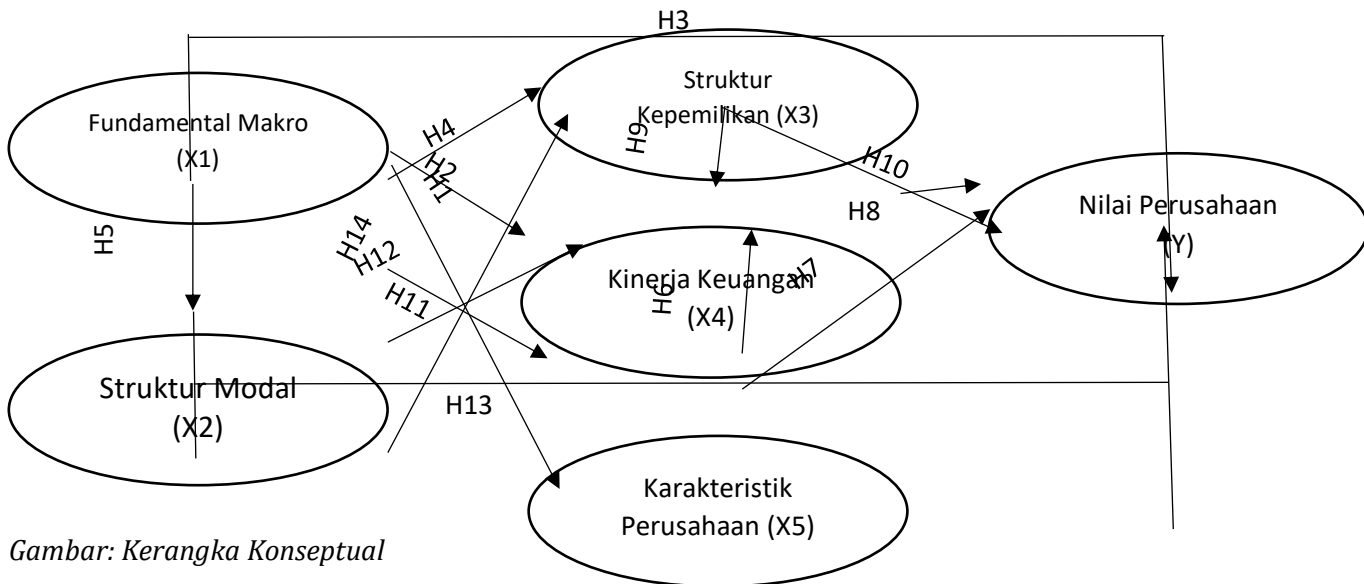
H3

Fundamental Makro (X1)

Struktur Kepemilikan (X3)

H4

H9

H2

H1

H10

Nilai Perusahaan (Y)

H8

H5

H14

H12

Kinerja Keuangan (X4)

H6

H7

H11

Struktur Modal (X2)

H13

Karakteristik Perusahaan (X5)

*Gambar: Kerangka Konseptual*